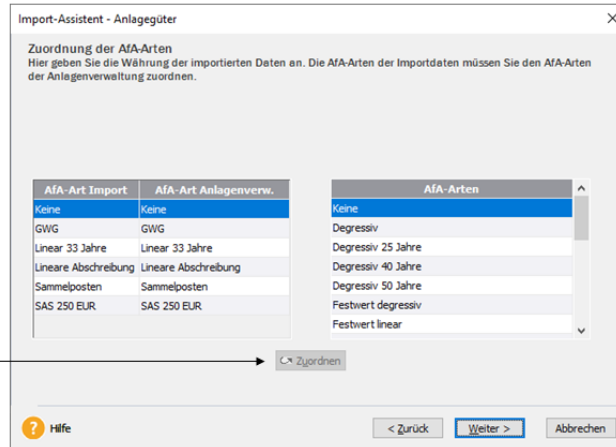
Import-Assistent - Anlagegüter

Zuordnung der AfA-Arten
Hier geben Sie die Währung der importierten Daten an. Die AfA-Arten der Importdaten müssen Sie den AfA-Arten der Anlagenverwaltung zuordnen.

| AfA-Art Import | AfA-Art Anlagenverw. |
|---|---|
| Keine | Keine |
| GWG | GWG |
| Linear 33 Jahre | Linear 33 Jahre |
| Lineare Abschreibung | Lineare Abschreibung |
| Sammelposten | Sammelposten |
| SAS 250 EUR | SAS 250 EUR |

| AfA-Arten |
|---|
| Keine |
| Degressiv |
| Degressiv 25 Jahre |
| Degressiv 40 Jahre |
| Degressiv 50 Jahre |
| Festwert degressiv |
| Festwert linear |

Zuordnen

Hilfe

< Zurück
Weiter >
Abbrechen